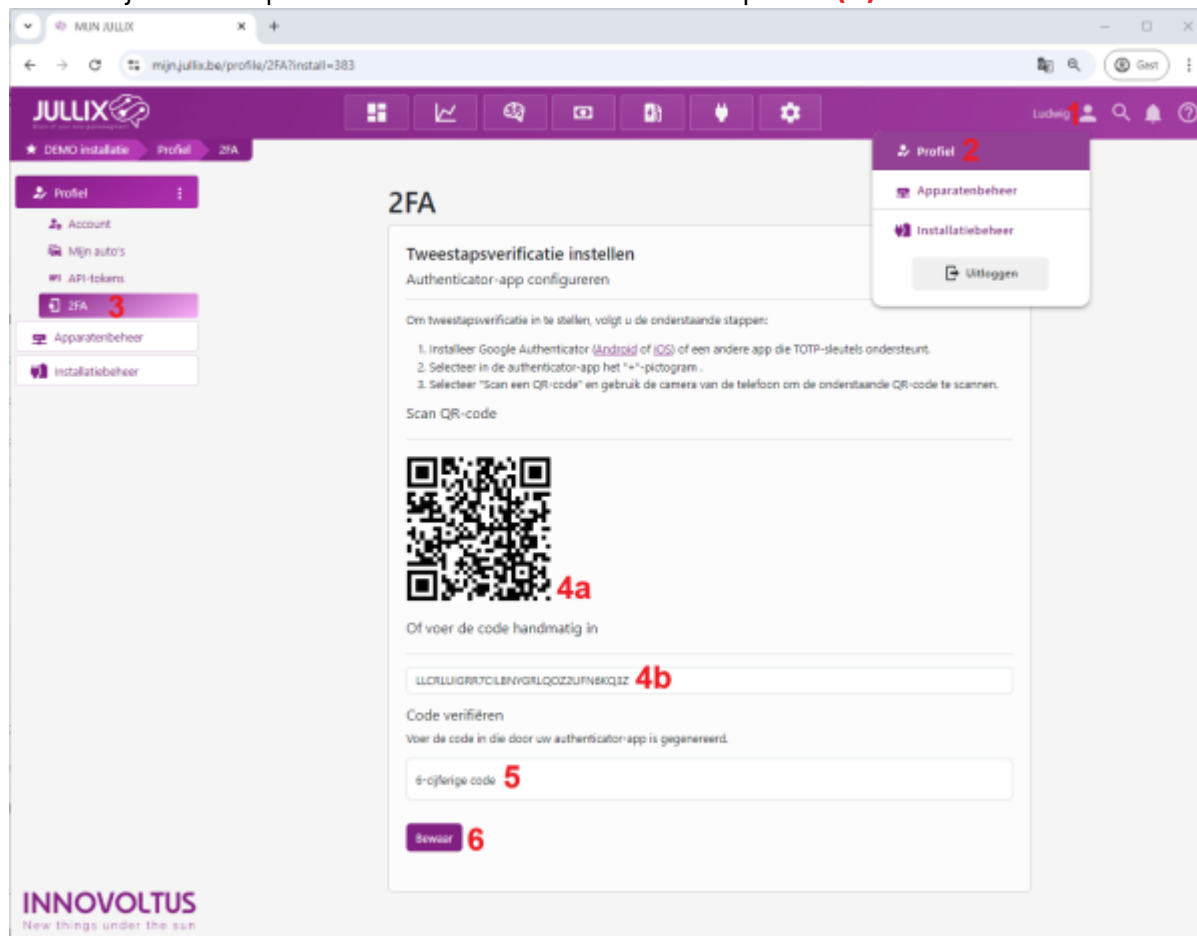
MIJN JULLIX

mijn.jullix.be/profile/2FA?install=383

Gast

JULLIX

Ludwig 1

DEMO installatie Profiel 2FA

Profiel 2

Apparatenbeheer

Installatiebeheer

Uitloggen

Profiel

Account

Mijn auto's

API-tokens

2FA 3

Apparatenbeheer

Installatiebeheer

2FA

Tweestapsverificatie instellen

Authenticator-app configureren

Om tweestapsverificatie in te stellen, volgt u de onderstaande stappen:

1. Installeer Google Authenticator (Android of iOS) of een andere app die TOTP-sleutels ondersteunt.
2. Selecteer in de authenticator-app het "+"-pictogram .
3. Selecteer "Scan een QR-code" en gebruik de camera van de telefoon om de onderstaande QR-code te scannen.

Scan QR-code

4a

Of voer de code handmatig in

LLCRLUIGRR7CILBNYGRLQOZ2UFN6KQ3Z 4b

Code verifiëren

Voer de code in die door uw authenticator-app is gegenereerd.

6-cijferige code 5

Bewaar 6

INNOVOLTUS
New things under the sun